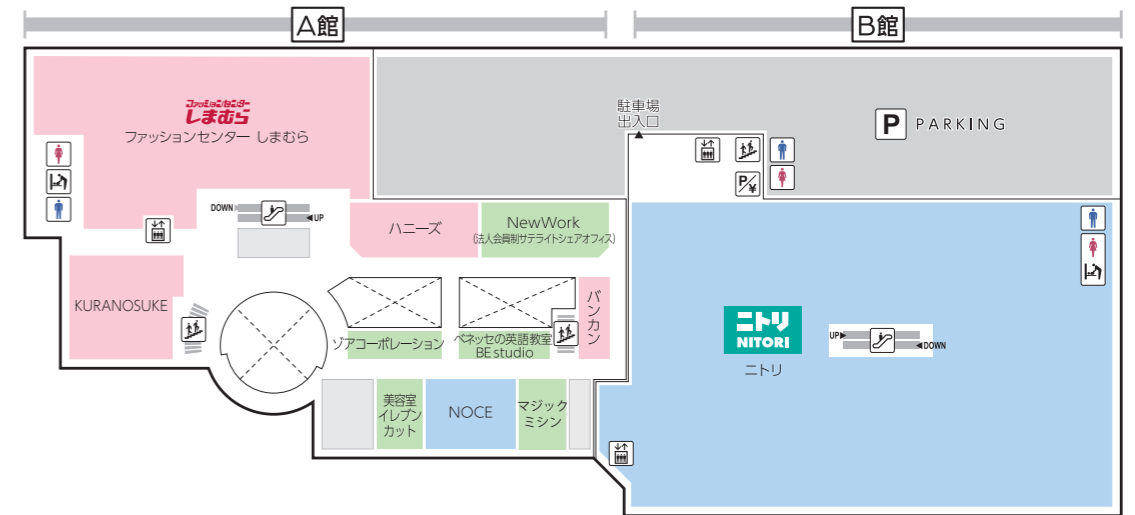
A館

B館

ファッションセンター
しまむら
ファッションセンター しまむら

DOWN
UP

ハニーズ

NewWork
(法人会員制サテライトシェアオフィス)

駐車場
出入口

P PARKING

P/¥

KURANOSUKE

ゾアコーポレーション

ベネッセの英語教室
BE studio

バンカン

美容室
イレブン
カット

NOCE

マジック
ミシン

ニトリ
NITORI
ニトリ

UP
DOWN